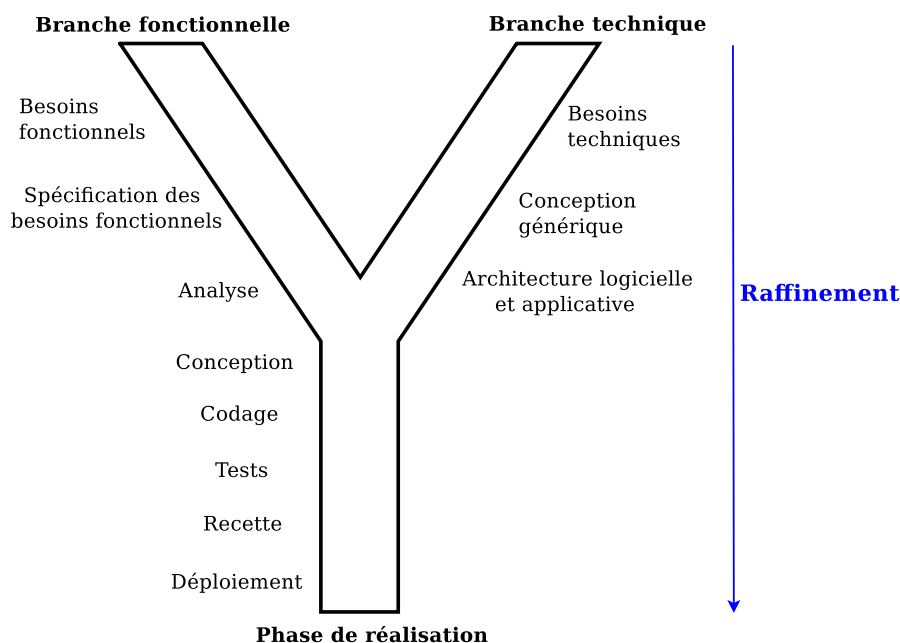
Branche fonctionnelle

Branche technique

Besoins fonctionnels

Spécification des besoins fonctionnels

Analyse

Besoins techniques

Conception générique

Architecture logicielle et applicative

Raffinement

Conception

Codage

Tests

Recette

Déploiement

Phase de réalisation